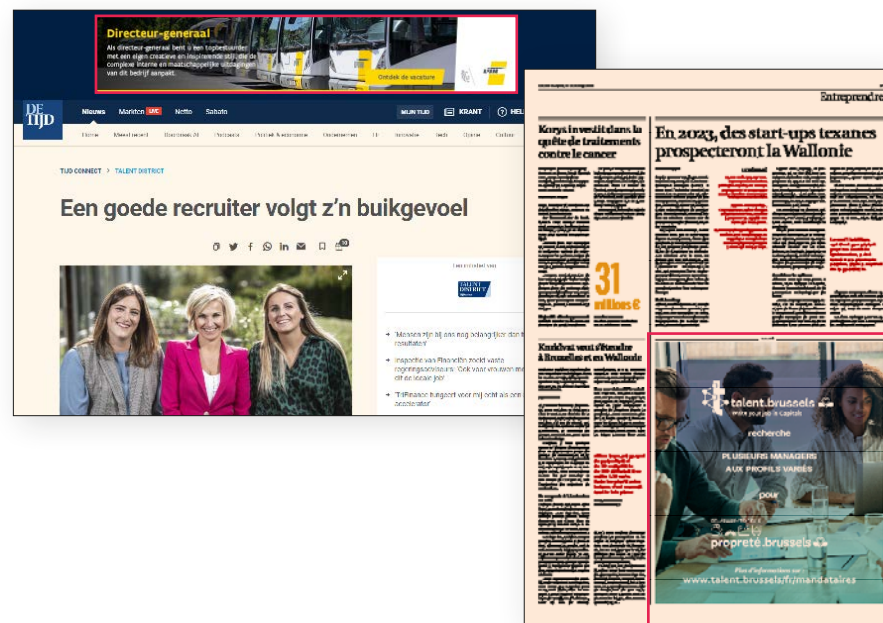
Directeur-generaal

Als directeur-generaal bent u een topbestuurder met een eigen creatieve en inspirerende stijl, die de complexe interne en maatschappelijke uitdagingen van dit bedrijf aanpakt.

Ontdek de vacature

DE TIJD

Nieuws Markten LIVE Netto Sabato

MIJN TIJD KRANT HEL

TIJD CONNECT > TALENT DISTRICT

Een goede recruiter volgt z'n buikgevoel

TALENT DISTRICT

Entreprendre

Korys investit dans la quête de traitements contre le cancer

En 2023, des start-ups texanes prospecteront la Wallonie

31 millions €

talent.brussels

recherche

PLUSIEURS MANAGERS AUX PROFILS VARIÉS

pour

propreté.brussels

www.talent.brussels/fr/mandataires